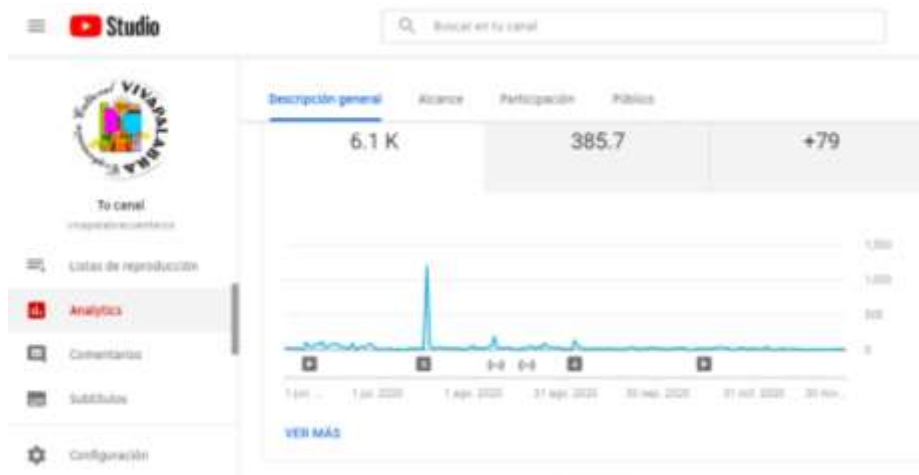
Studio

Buscar en tu canal

VIVAPALABRA

Tu canal
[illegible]

Listas de reproducción

Analytics

Comentarios

Subtítulos

Configuración

Descripción general Alcance Participación Público

6.1 K

385.7

+79

1,500

1,000

500

0

1 jun. ...

1 jul. 2020

1 ago. 2020

31 ago. 2020

30 sep. 2020

31 oct. 2020

30 nov. ...

VER MÁS